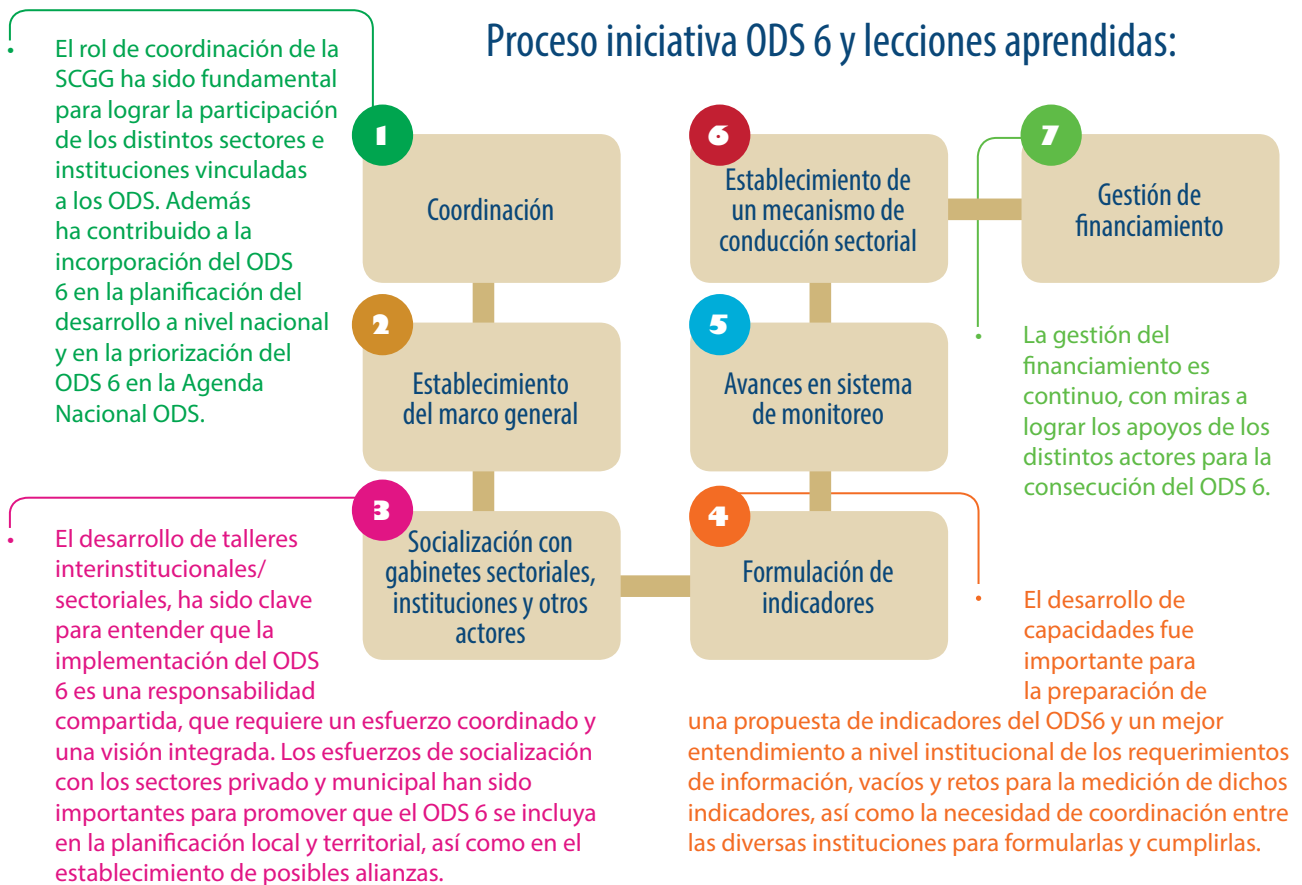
Proceso iniciativa ODS 6 y lecciones aprendidas:

• El rol de coordinación de la SCGG ha sido fundamental para lograr la participación de los distintos sectores e instituciones vinculadas a los ODS. Además ha contribuido a la incorporación del ODS 6 en la planificación del desarrollo a nivel nacional y en la priorización del ODS 6 en la Agenda Nacional ODS.

1
Coordinación

2
Establecimiento del marco general

3
Socialización con gabinetes sectoriales, instituciones y otros actores

4
Formulación de indicadores

5
Avances en sistema de monitoreo

6
Establecimiento de un mecanismo de conducción sectorial

7
Gestión de financiamiento

• La gestión del financiamiento es continuo, con miras a lograr los apoyos de los distintos actores para la consecución del ODS 6.

• El desarrollo de talleres interinstitucionales/sectoriales, ha sido clave para entender que la implementación del ODS 6 es una responsabilidad compartida, que requiere un esfuerzo coordinado y una visión integrada. Los esfuerzos de socialización con los sectores privado y municipal han sido importantes para promover que el ODS 6 se incluya en la planificación local y territorial, así como en el establecimiento de posibles alianzas.

• El desarrollo de capacidades fue importante para la preparación de una propuesta de indicadores del ODS6 y un mejor entendimiento a nivel institucional de los requerimientos de información, vacíos y retos para la medición de dichos indicadores, así como la necesidad de coordinación entre las diversas instituciones para formularlas y cumplirlas.